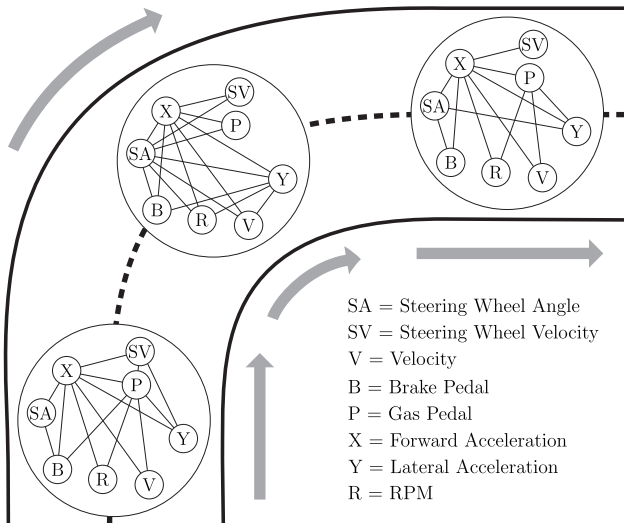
X
SV
P
SA
Y
B
R
V

X
SV
P
SA
Y
B
R
V

X
SV
P
SA
Y
B
R
V

SA = Steering Wheel Angle
SV = Steering Wheel Velocity
V = Velocity
B = Brake Pedal
P = Gas Pedal
X = Forward Acceleration
Y = Lateral Acceleration
R = RPM